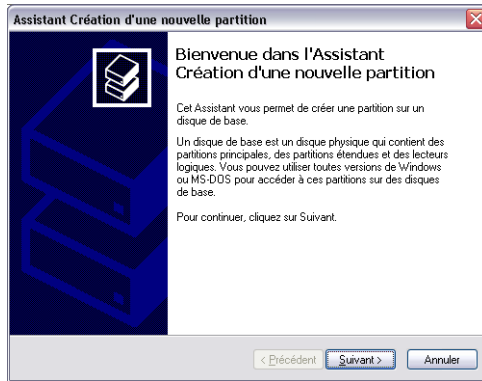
Assistant Création d'une nouvelle partition

Bienvenue dans l'Assistant Création d'une nouvelle partition

Cet Assistant vous permet de créer une partition sur un disque de base.

Un disque de base est un disque physique qui contient des partitions principales, des partitions étendues et des lecteurs logiques. Vous pouvez utiliser toutes versions de Windows ou MS-DOS pour accéder à ces partitions sur des disques de base.

Pour continuer, cliquez sur Suivant.

< Précédent | Suivant > | Annuler